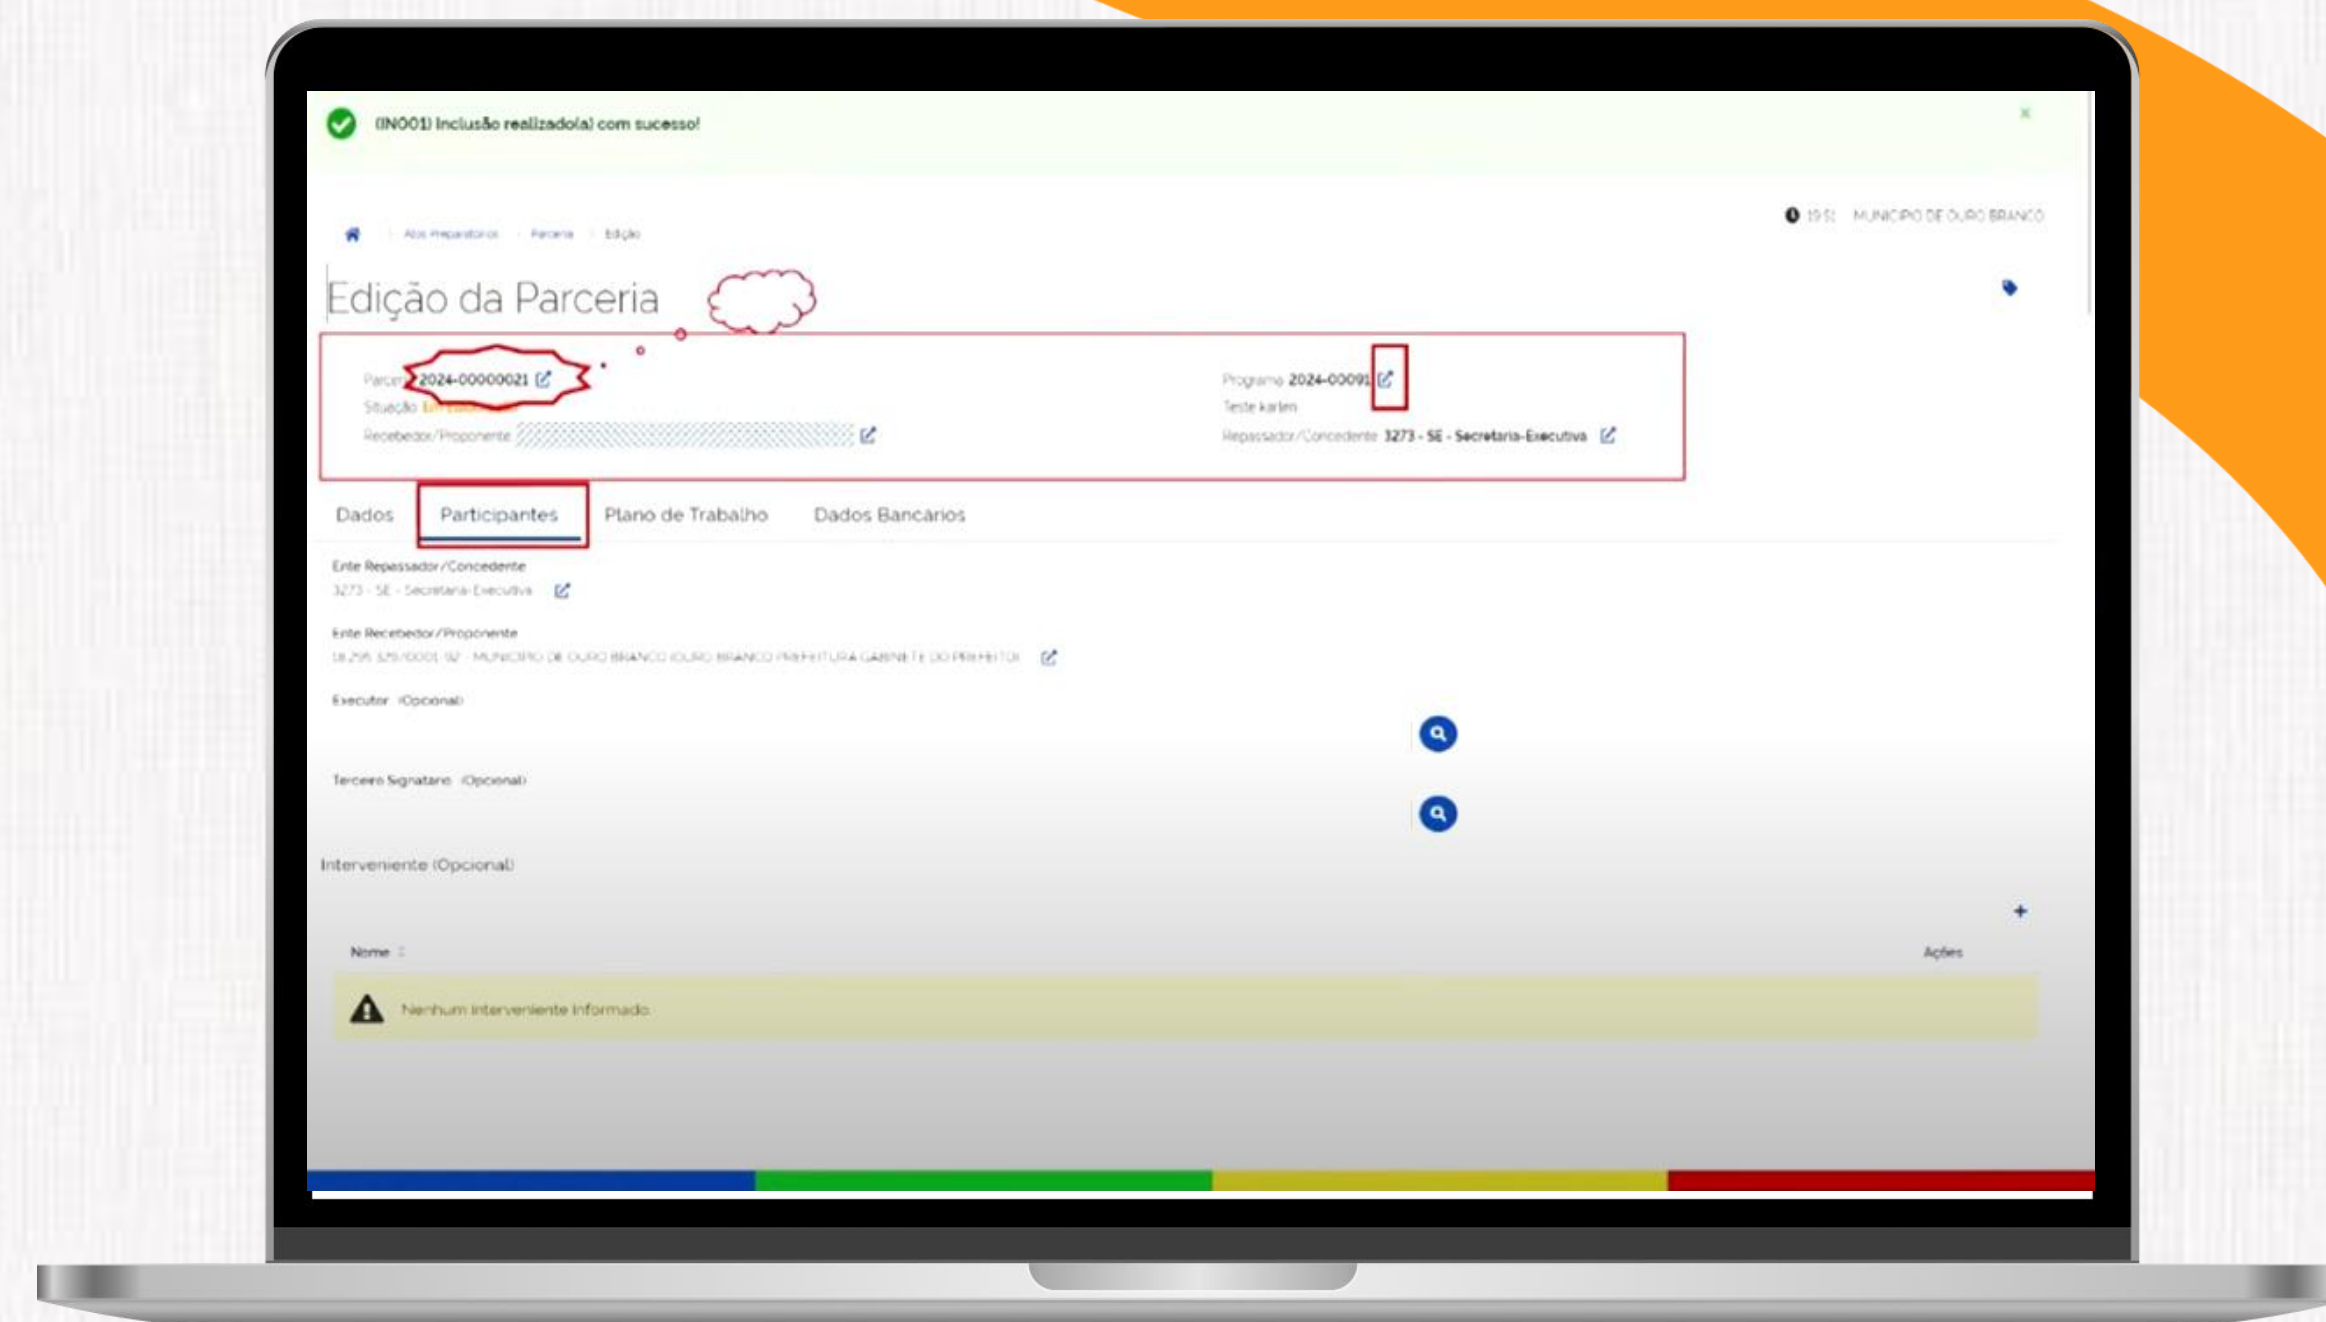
(IN001) Inclusão realizado(a) com sucesso!

×

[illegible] MUNICIPIO DE OURO BRANCO

Atos Preparatórios · Parceria · Edição

Edição da Parceria

Parceria 2024-00000021
Situação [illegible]
Recebedor/Proponente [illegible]

Programa 2024-00091
Teste karlen
Repassador/Concedente 3273 - SE - Secretaria-Executiva

Dados | Participantes | Plano de Trabalho | Dados Bancarios

Ente Repassador/Concedente
3273 - SE - Secretaria-Executiva

Ente Recebedor/Proponente
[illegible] - MUNICIPIO DE OURO BRANCO (OURO BRANCO PREFEITURA GABINETE DO PREFEITO)

Executor (Opcional)

Terceiro Signatario (Opcional)

Interveniente (Opcional)

+

Nome | Ações

Nenhum interveniente informado